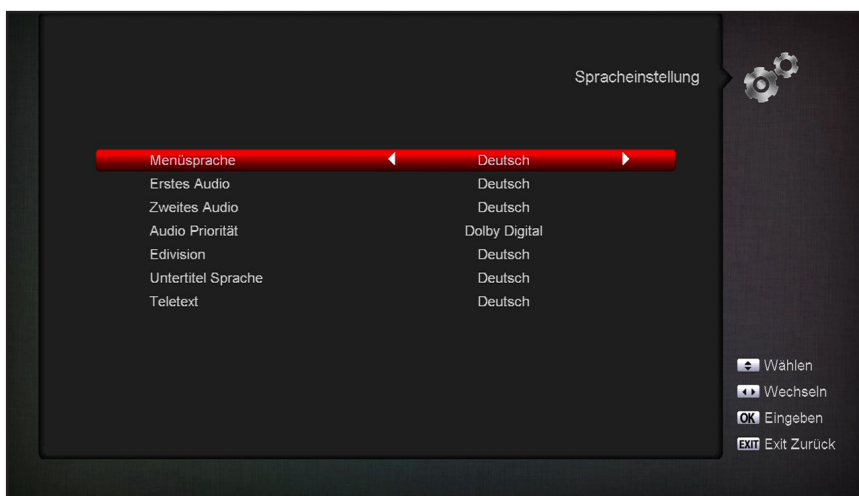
Spracheinstellung

| | |
|---|---|
| Menüsprache | Deutsch |
| Erstes Audio | Deutsch |
| Zweites Audio | Deutsch |
| Audio Priorität | Dolby Digital |
| Edivision | Deutsch |
| Untertitel Sprache | Deutsch |
| Teletext | Deutsch |

Wählen
Wechseln
OK Eingeben
EXIT Exit Zurück